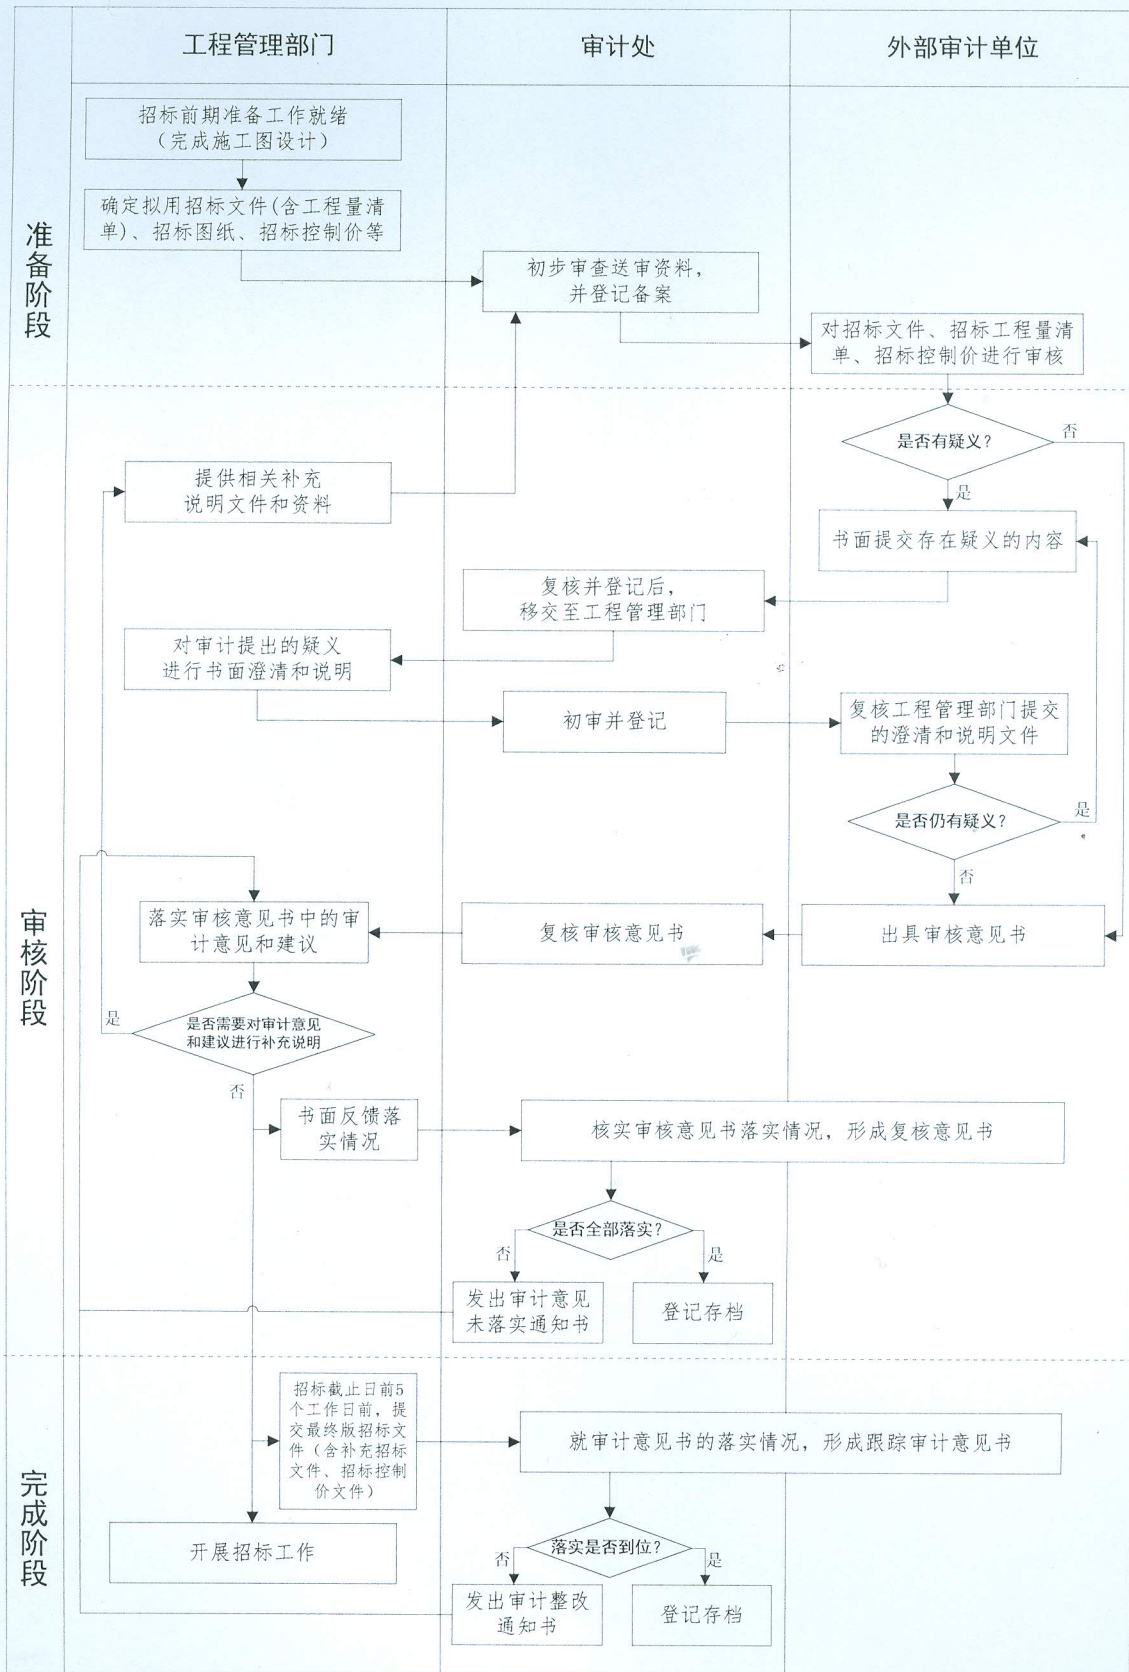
工程管理部门

审计处

外部审计单位

准备阶段

招标前期准备工作就绪（完成施工图设计）

确定拟用招标文件(含工程量清单)、招标图纸、招标控制价等

初步审查送审资料，并登记备案

对招标文件、招标工程量清单、招标控制价进行审核

审核阶段

是否有疑义？

否

是

提供相关补充说明文件和资料

书面提交存在疑义的内容

复核并登记后，移交至工程管理部门

对审计提出的疑义进行书面澄清和说明

初审并登记

复核工程管理部门提交的澄清和说明文件

是否仍有疑义？

是

否

落实审核意见书中的审计意见和建议

复核审核意见书

出具审核意见书

是

是否需要对审计意见和建议进行补充说明

否

书面反馈落实情况

核实审核意见书落实情况，形成复核意见书

是否全部落实？

否

是

发出审计意见未落实通知书

登记存档

完成阶段

招标截止日前5个工作日前，提交最终版招标文件（含补充招标文件、招标控制价文件）

就审计意见书的落实情况，形成跟踪审计意见书

落实是否到位？

否

是

开展招标工作

发出审计整改通知书

登记存档